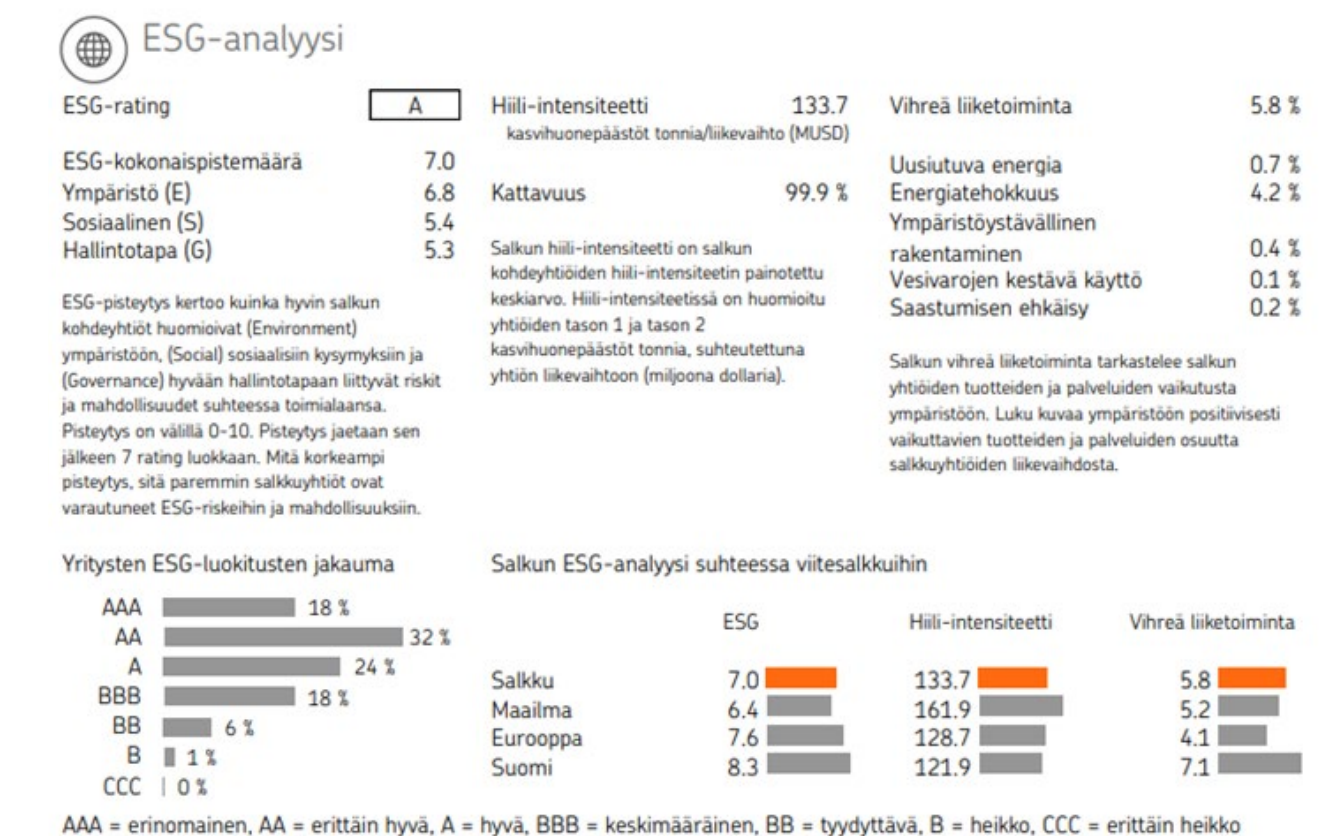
ESG-analyysi

ESG-rating A

ESG-kokonaispistemäärä 7.0
Ympäristö (E) 6.8
Sosiaalinen (S) 5.4
Hallintotapa (G) 5.3

ESG-pisteytys kertoo kuinka hyvin salkun kohdeyhtiöt huomioivat (Environment) ympäristöön, (Social) sosiaalisiin kysymyksiin ja (Governance) hyvään hallintotapaan liittyvät riskit ja mahdollisuudet suhteessa toimialaansa. Pisteytys on välillä 0-10. Pisteytys jaetaan sen jälkeen 7 rating luokkaan. Mitä korkeampi pisteytys, sitä paremmin salkkuyhtiöt ovat varautuneet ESG-riskeihin ja mahdollisuuksiin.

Hiili-intensiteetti 133.7
kasvihuonepäästöt tonnia/liikevaihto (MUSD)

Kattavuus 99.9 %

Salkun hiili-intensiteetti on salkun kohdeyhtiöiden hiili-intensiteetin painotettu keskiarvo. Hiili-intensiteetissä on huomioitu yhtiöiden tason 1 ja tason 2 kasvihuonepäästöt tonnia, suhteutettuna yhtiön liikevaihtoon (miljoona dollaria).

Vihreä liiketoiminta 5.8 %

Uusiutuva energia 0.7 %
Energiatehokkuus 4.2 %
Ympäristöystävällinen rakentaminen 0.4 %
Vesivarojen kestävä käyttö 0.1 %
Saastumisen ehkäisy 0.2 %

Salkun vihreä liiketoiminta tarkastelee salkun yhtiöiden tuotteiden ja palveluiden vaikutusta ympäristöön. Luku kuvaa ympäristöön positiivisesti vaikuttavien tuotteiden ja palveluiden osuutta salkkuyhtiöiden liikevaihdosta.

Yritysten ESG-luokitusten jakauma

AAA 18 %
AA 32 %
A 24 %
BBB 18 %
BB 6 %
B 1 %
CCC 0 %

Salkun ESG-analyysi suhteessa viitesalkkuihin

| | ESG | Hiili-intensiteetti | Vihreä liiketoiminta |
|---|---|---|---|
| Salkku | 7.0 | 133.7 | 5.8 |
| Maailma | 6.4 | 161.9 | 5.2 |
| Eurooppa | 7.6 | 128.7 | 4.1 |
| Suomi | 8.3 | 121.9 | 7.1 |

AAA = erinomainen, AA = erittäin hyvä, A = hyvä, BBB = keskimääräinen, BB = tyydyttävä, B = heikko, CCC = erittäin heikko